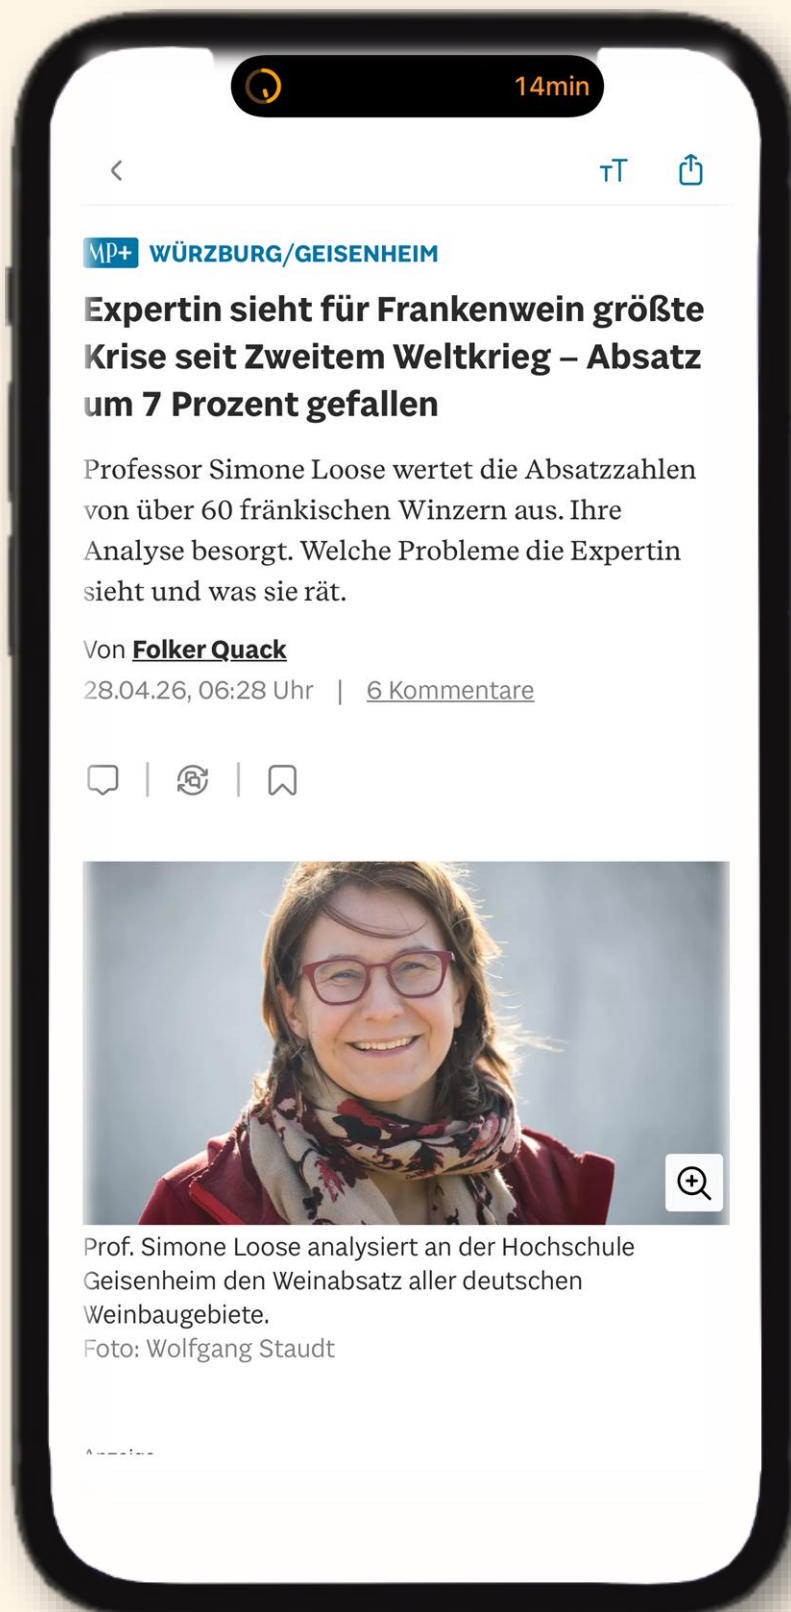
14min

тT

MP+ WÜRZBURG/GEISENHEIM

Expertin sieht für Frankenwein größte Krise seit Zweitem Weltkrieg – Absatz um 7 Prozent gefallen

Professor Simone Loose wertet die Absatzzahlen von über 60 fränkischen Winzern aus. Ihre Analyse besorgt. Welche Probleme die Expertin sieht und was sie rät.

Von Folker Quack
28.04.26, 06:28 Uhr | 6 Kommentare

Prof. Simone Loose analysiert an der Hochschule Geisenheim den Weinabsatz aller deutschen Weinbaugebiete.
Foto: Wolfgang Staudt

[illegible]